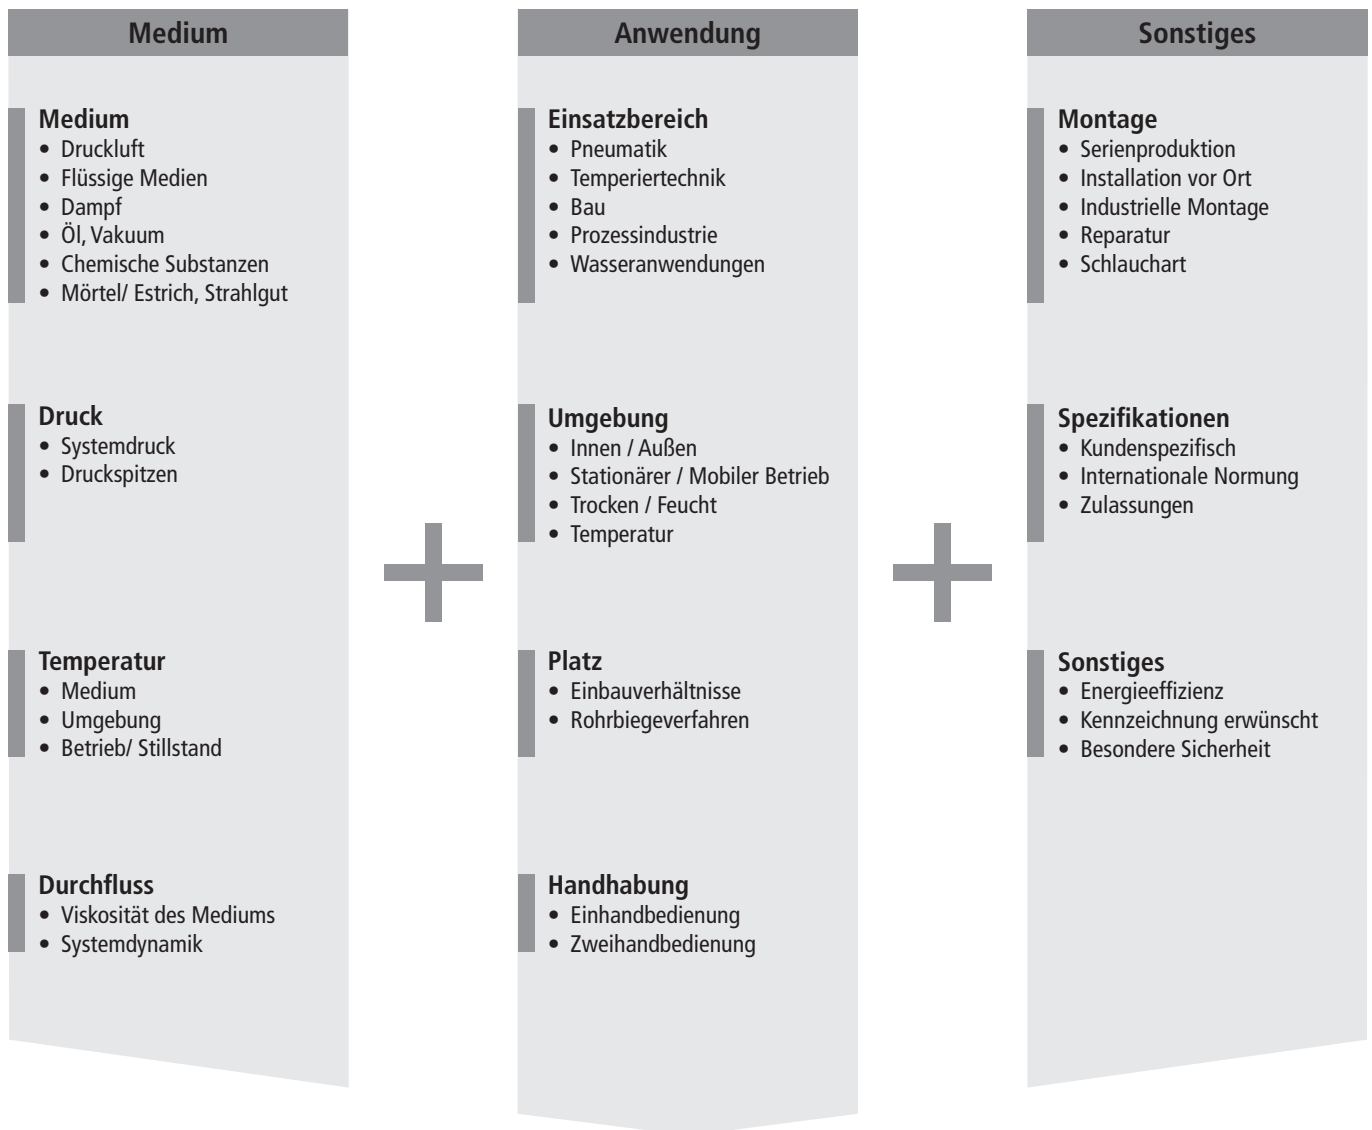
Medium

Medium
• Druckluft
• Flüssige Medien
• Dampf
• Öl, Vakuum
• Chemische Substanzen
• Mörtel/ Estrich, Strahlgut

Druck
• Systemdruck
• Druckspitzen

Temperatur
• Medium
• Umgebung
• Betrieb/ Stillstand

Durchfluss
• Viskosität des Mediums
• Systemdynamik

Anwendung

Einsatzbereich
• Pneumatik
• Temperiertechnik
• Bau
• Prozessindustrie
• Wasseranwendungen

Umgebung
• Innen / Außen
• Stationärer / Mobiler Betrieb
• Trocken / Feucht
• Temperatur

Platz
• Einbauverhältnisse
• Rohrbiegeverfahren

Handhabung
• Einhandbedienung
• Zweihandbedienung

Sonstiges

Montage
• Serienproduktion
• Installation vor Ort
• Industrielle Montage
• Reparatur
• Schlauchart

Spezifikationen
• Kundenspezifisch
• Internationale Normung
• Zulassungen

Sonstiges
• Energieeffizienz
• Kennzeichnung erwünscht
• Besondere Sicherheit